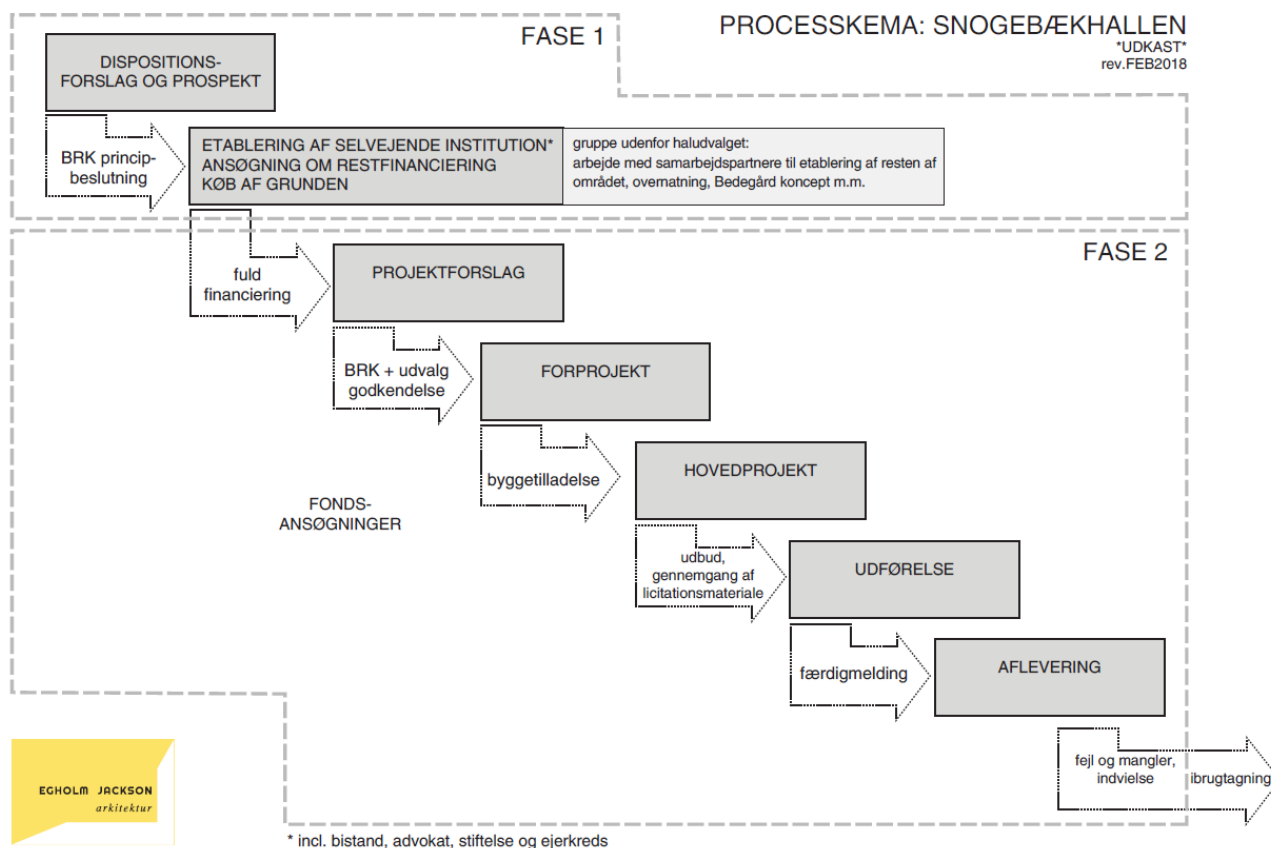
PROCESSKEMA: SNOGEBÆKHALLEN
*UDKAST*
rev.FEB2018

FASE 1

DISPOSITIONSFORSLAG OG PROSPEKT

BRK principbeslutning

ETABLERING AF SELVEJENDE INSTITUTION*
ANSØGNING OM RESTFINANCIERING
KØB AF GRUNDEN

gruppe udenfor haludvalget:
arbejde med samarbejdspartnere til etablering af resten af området, overnatning, Bedegård koncept m.m.

FASE 2

fuld financiering

PROJEKTFORSLAG

BRK + udvalg godkendelse

FORPROJEKT

byggetilladelse

HOVEDPROJEKT

FONDSANSØGNINGER

udbud, gennemgang af licitationsmateriale

UDFØRELSE

færdigmelding

AFLEVERING

fejl og mangler, indvielse

ibrugtagning

EGHOLM JACKSON
arkitektur

* incl. bistand, advokat, stiftelse og ejerkreds